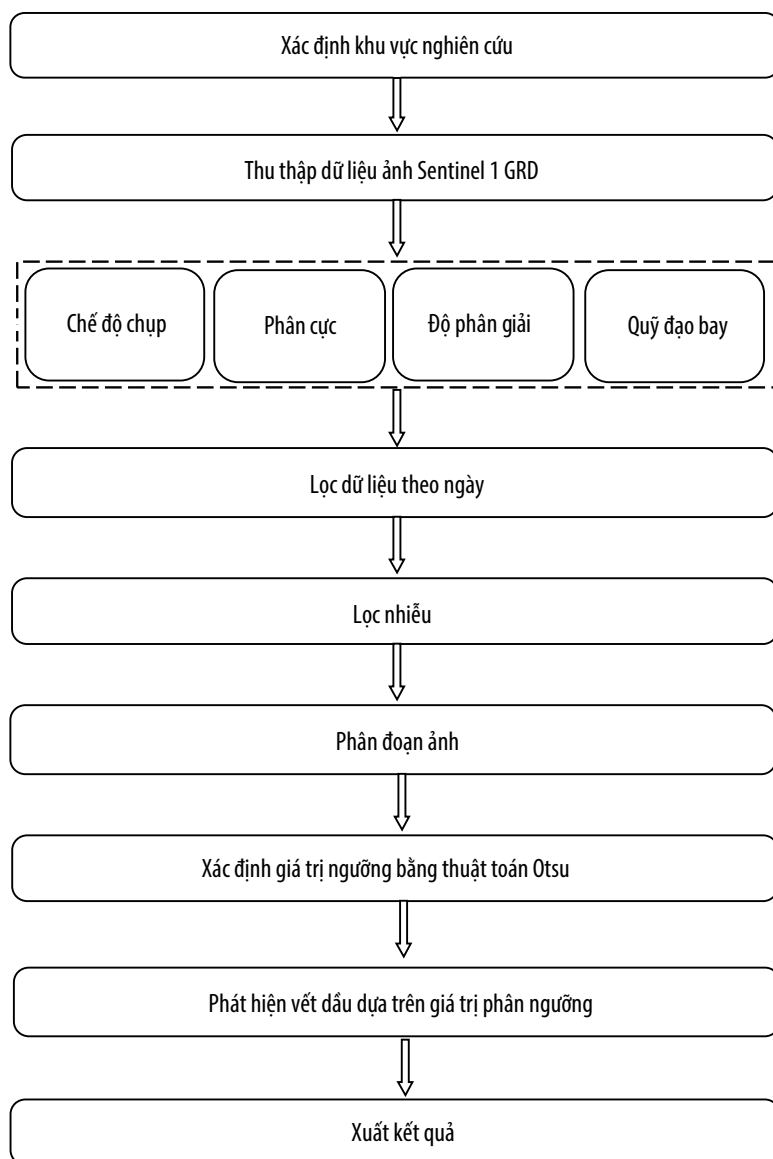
Xác định khu vực nghiên cứu

Thu thập dữ liệu ảnh Sentinel 1 GRD

Chế độ chụp

Phân cực

Độ phân giải

Quỹ đạo bay

Lọc dữ liệu theo ngày

Lọc nhiễu

Phân đoạn ảnh

Xác định giá trị ngưỡng bằng thuật toán Otsu

Phát hiện vết dầu dựa trên giá trị phân ngưỡng

Xuất kết quả